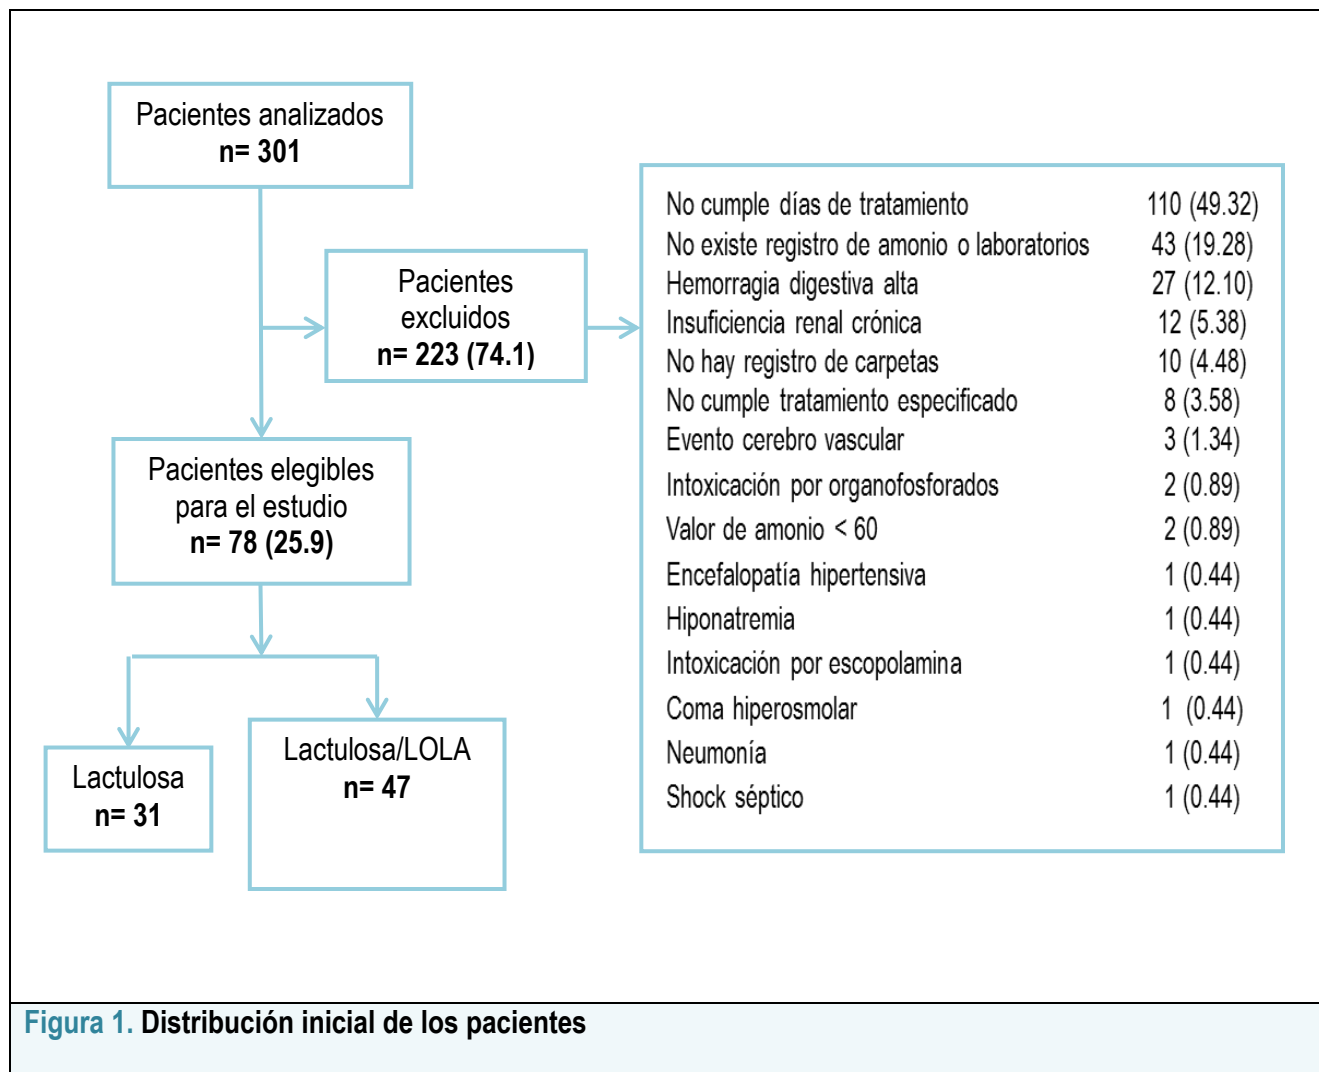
Pacientes analizados
n= 301

Pacientes excluidos
n= 223 (74.1)

| | |
|---|---|
| No cumple días de tratamiento | 110 (49.32) |
| No existe registro de amonio o laboratorios | 43 (19.28) |
| Hemorragia digestiva alta | 27 (12.10) |
| Insuficiencia renal crónica | 12 (5.38) |
| No hay registro de carpetas | 10 (4.48) |
| No cumple tratamiento especificado | 8 (3.58) |
| Evento cerebro vascular | 3 (1.34) |
| Intoxicación por organofosforados | 2 (0.89) |
| Valor de amonio < 60 | 2 (0.89) |
| Encefalopatía hipertensiva | 1 (0.44) |
| Hiponatremia | 1 (0.44) |
| Intoxicación por escopolamina | 1 (0.44) |
| Coma hiperosmolar | 1 (0.44) |
| Neumonía | 1 (0.44) |
| Shock séptico | 1 (0.44) |

Pacientes elegibles para el estudio
n= 78 (25.9)

Lactulosa
n= 31

Lactulosa/LOLA
n= 47

Figura 1. Distribución inicial de los pacientes